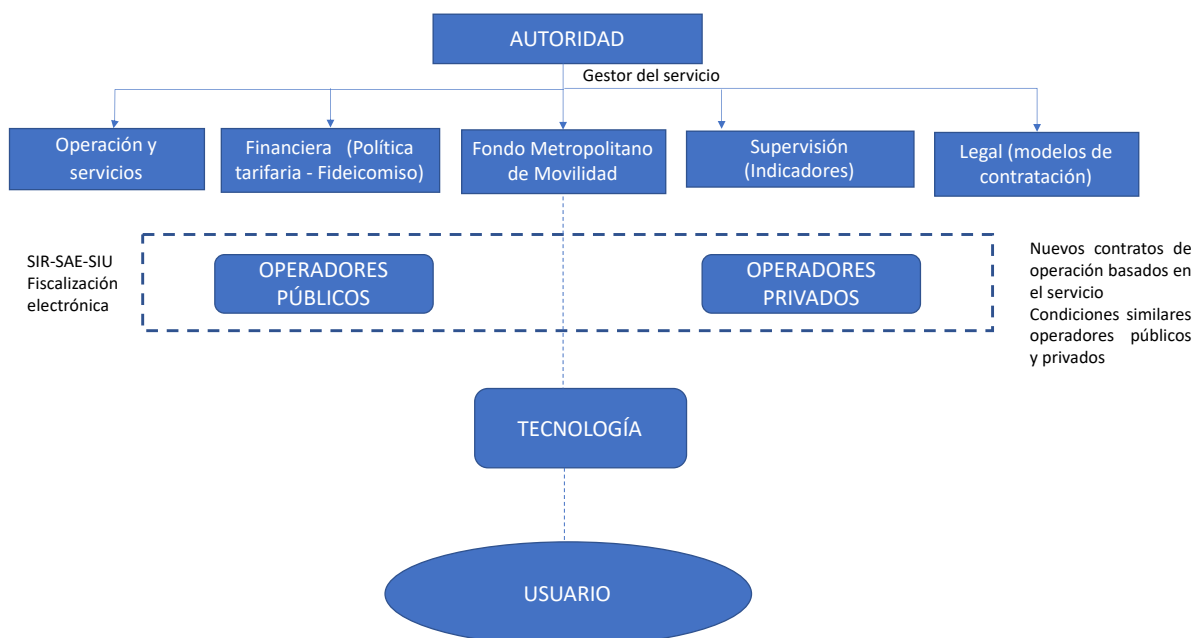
AUTORIDAD

Gestor del servicio

Operación y servicios

Financiera (Política tarifaria - Fideicomiso)

Fondo Metropolitano de Movilidad

Supervisión (Indicadores)

Legal (modelos de contratación)

SIR-SAE-SIU
Fiscalización electrónica

OPERADORES PÚBLICOS

OPERADORES PRIVADOS

Nuevos contratos de operación basados en el servicio
Condiciones similares operadores públicos y privados

TECNOLOGÍA

USUARIO